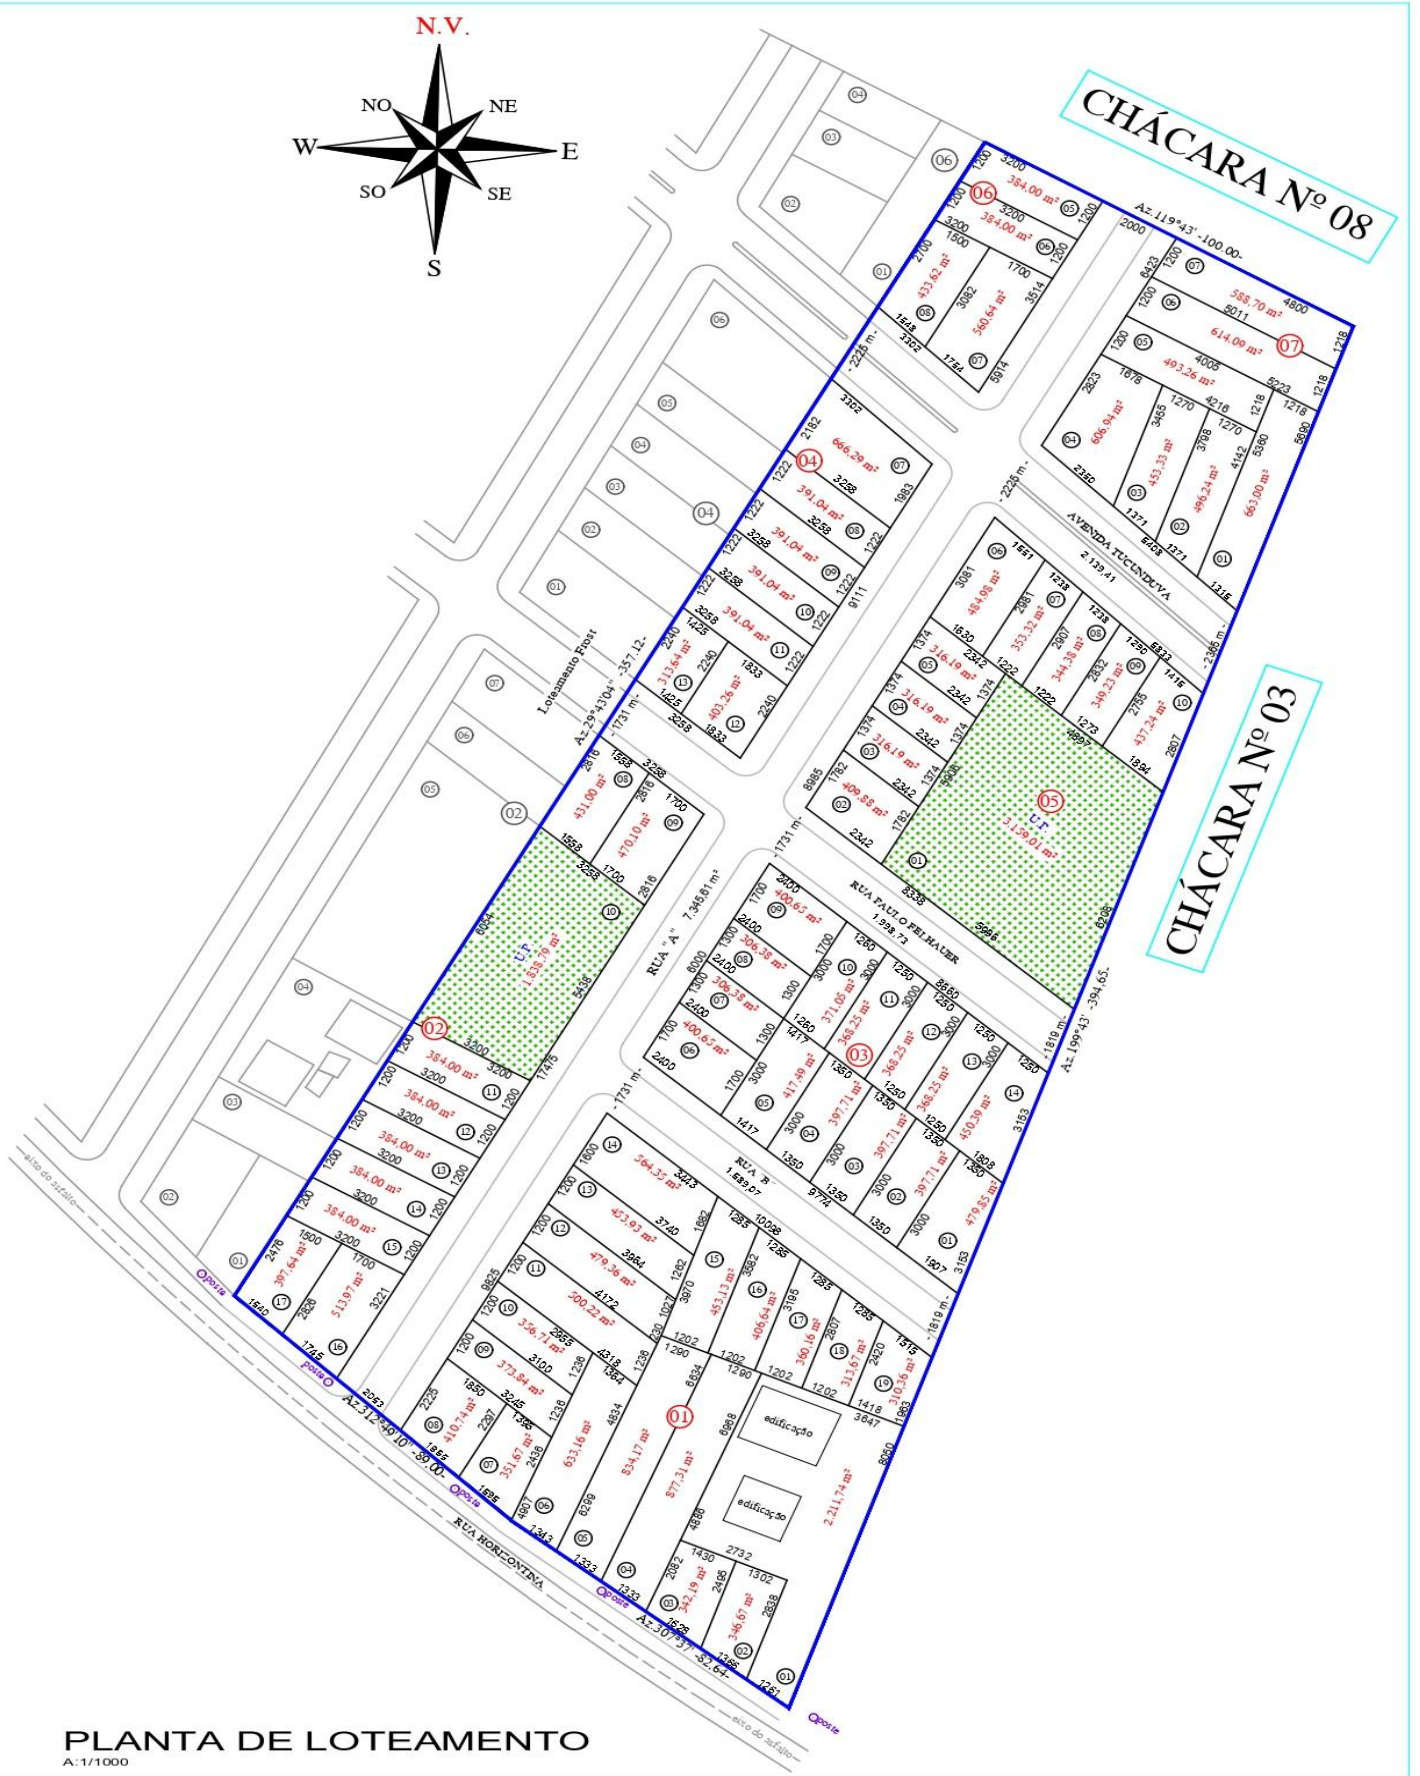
N.V.
NO
NE
W
E
SO
SE
S

CHÁCARA Nº 08

CHÁCARA Nº 03

Az.119°43' -100,00-
Az.29°43'04" -357,12-
Az.199°43' -394,65-
Az.312°49'10" -89,00-
Az.307°37' -82,64-

06
384,00 m²
384,00 m²
433,62 m²
560,64 m²
07
588,70 m²
614,09 m²
493,26 m²
606,94 m²
453,33 m²
496,24 m²
663,00 m²
04
666,29 m²
391,04 m²
391,04 m²
391,04 m²
391,04 m²
313,64 m²
403,26 m²
AVENIDA TUCUNDUVA
2.139,41
484,98 m²
353,32 m²
344,38 m²
349,23 m²
437,24 m²
316,19 m²
316,19 m²
316,19 m²
409,88 m²
05
U.P.
3.159,01 m²
Loteamento Frost
02
431,00 m²
470,10 m²
U.P.
1.538,70 m²
RUA "A" 7.345,81 m²
384,00 m²
384,00 m²
384,00 m²
384,00 m²
384,00 m²
397,64 m²
513,97 m²
RUA PAULO FELHAUER
1.998,73
400,65 m²
306,38 m²
306,38 m²
400,65 m²
371,05 m²
368,25 m²
368,25 m²
368,25 m²
450,39 m²
417,49 m²
397,71 m²
397,71 m²
397,71 m²
479,85 m²
03
RUA "B"
1.639,07
564,35 m²
453,93 m²
479,36 m²
500,22 m²
336,71 m²
373,84 m²
410,74 m²
351,67 m²
633,16 m²
834,17 m²
01
877,31 m²
453,13 m²
406,64 m²
360,16 m²
313,67 m²
310,36 m²
edificação
edificação
2.211,74 m²
342,19 m²
346,67 m²
RUA HORIZONTINA
poste
poste
poste
poste
poste
eixo do asfalto
eixo do asfalto

PLANTA DE LOTEAMENTO
A:1/1000